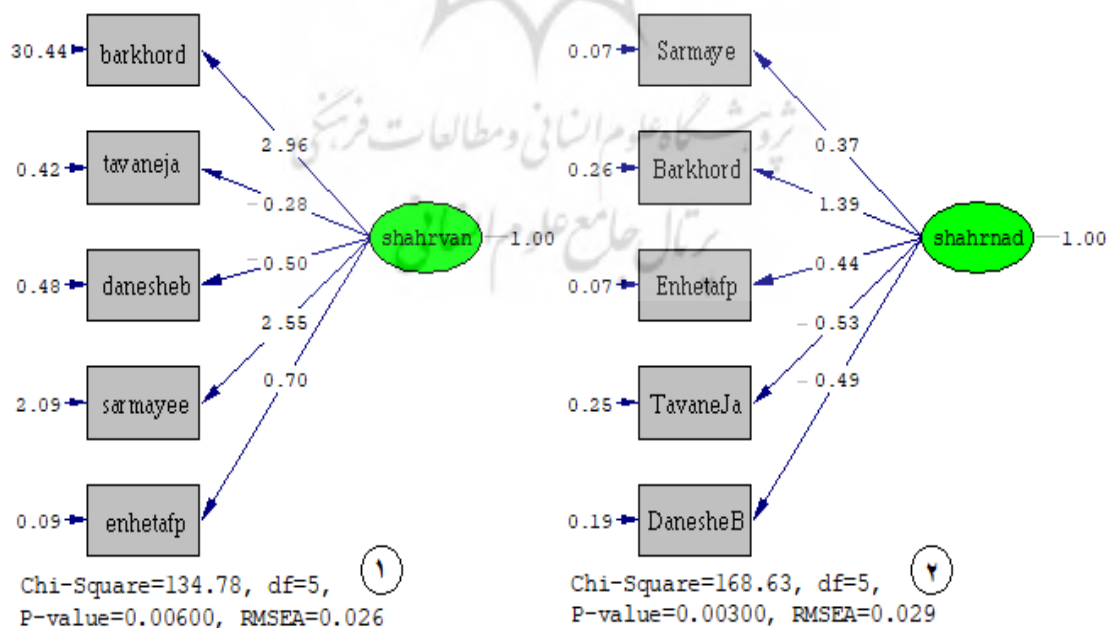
30.44 barkhord
0.42 tavaneja
0.48 danesheb
2.09 sarmayee
0.09 enhetafp

2.96
-0.28
-0.50
2.55
0.70

shahrvan 1.00

Chi-Square=134.78, df=5,
P-value=0.00600, RMSEA=0.026

۱

پژوهشگاه علوم انسانی و مطالعات فرهنگی
پرتال جامع علوم انسانی

0.07 Sarmaye
0.26 Barkhord
0.07 Enhetafp
0.25 TavaneJa
0.19 DanesheB

0.37
1.39
0.44
-0.53
-0.49

shahrnad 1.00

Chi-Square=168.63, df=5,
P-value=0.00300, RMSEA=0.029

۲